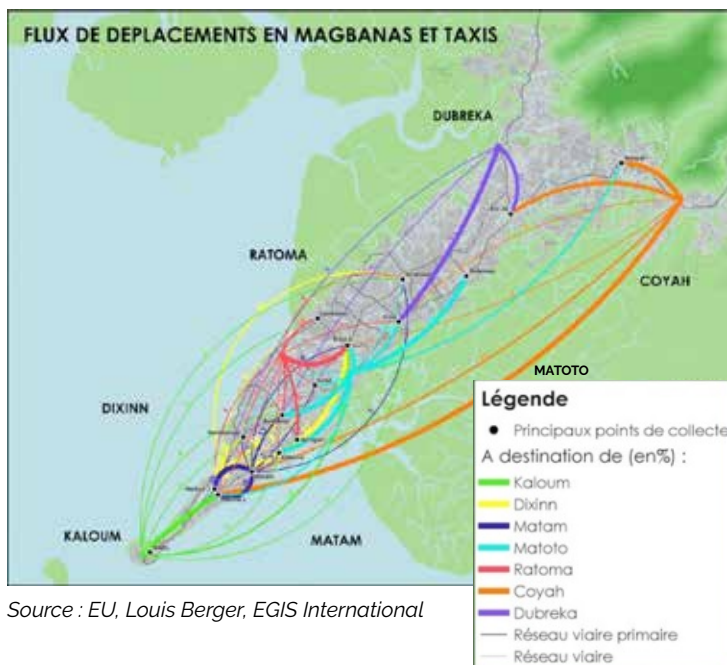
FLUX DE DEPLACEMENTS EN MAGBANAS ET TAXIS

DUBREKA

RATOMA

COYAH

MATOTO

DIXINN

KALOUM

MATAM

Légende

Principaux points de collecte

A destination de (en%) :

Kaloum

Dixinn

Matam

Matoto

Ratoma

Coyah

Dubreka

Réseau viaire primaire

Réseau viaire

Source : EU, Louis Berger, EGIS International